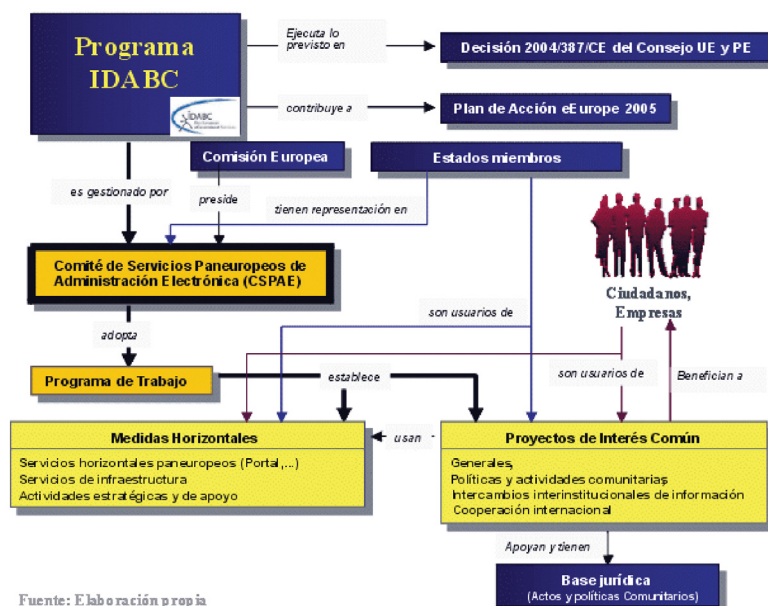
Programa IDABC

IDABC

Ejecuta lo previsto en

Decisión 2004/387/CE del Consejo UE y PE

contribuye a

Plan de Acción eEurope 2005

Comisión Europea

Estados miembros

es gestionado por

preside

tienen representación en

Comité de Servicios Paneuropeos de Administración Electrónica (CSPAE)

Ciudadanos, Empresas

son usuarios de

adopta

Programa de Trabajo

establece

son usuarios de

Benefician a

Medidas Horizontales

Servicios horizontales paneuropeos (Portal,...)
Servicios de infraestructura
Actividades estratégicas y de apoyo

usan

Proyectos de Interés Común

Generales,
Políticas y actividades comunitarias
Intercambios interinstitucionales de información
Cooperación internacional

Apoyan y tienen

Base jurídica
(Actos y políticas Comunitarios)

Fuente: Elaboración propia